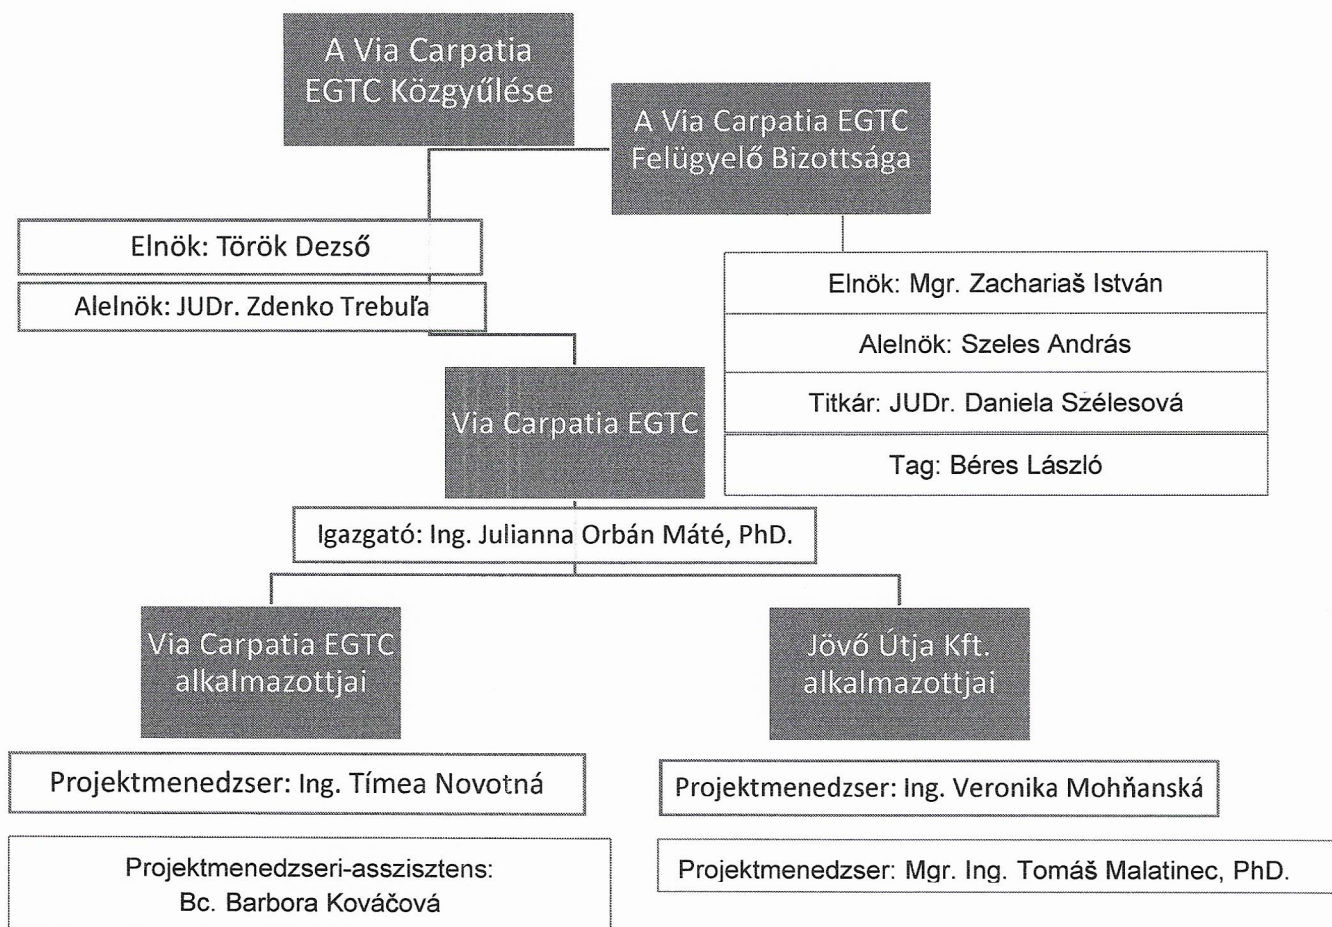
A Via Carpatia EGTC Közgyűlése

A Via Carpatia EGTC Felügyelő Bizottsága

Elnök: Török Dezső

Alelnök: JUDr. Zdenko Trebuľa

Elnök: Mgr. Zachariaš István

Alelnök: Szeles András

Titkár: JUDr. Daniela Szélesová

Tag: Béres László

Via Carpatia EGTC

Igazgató: Ing. Julianna Orbán Máté, PhD.

Via Carpatia EGTC alkalmazottjai

Jövő Útja Kft. alkalmazottjai

Projektmenedzser: Ing. Tímea Novotná

Projektmenedzser: Ing. Veronika Mohňanská

Projektmenedzseri-asszisztens: Bc. Barbora Kováčová

Projektmenedzser: Mgr. Ing. Tomáš Malatinec, PhD.